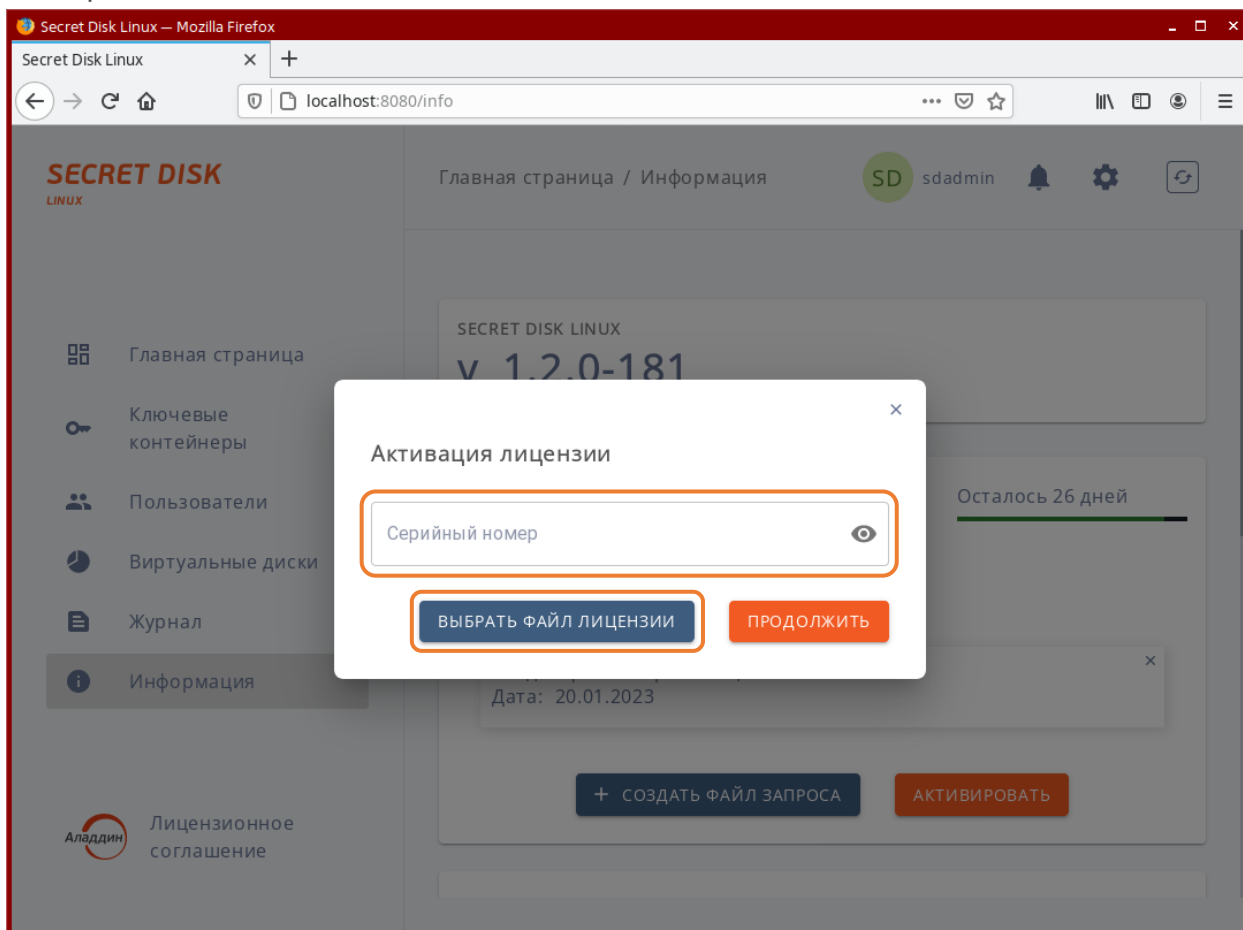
Secret Disk Linux — Mozilla Firefox

Secret Disk Linux

localhost:8080/info

SECRET DISK
LINUX

Главная страница / Информация

SD sdadmin

Главная страница

Ключевые контейнеры

Пользователи

Виртуальные диски

Журнал

Информация

Аладдин

Лицензионное соглашение

SECRET DISK LINUX

v 1.2.0-181

Осталось 26 дней

Активация лицензии

Серийный номер

ВЫБРАТЬ ФАЙЛ ЛИЦЕНЗИИ

ПРОДОЛЖИТЬ

Дата: 20.01.2023

+ СОЗДАТЬ ФАЙЛ ЗАПРОСА

АКТИВИРОВАТЬ